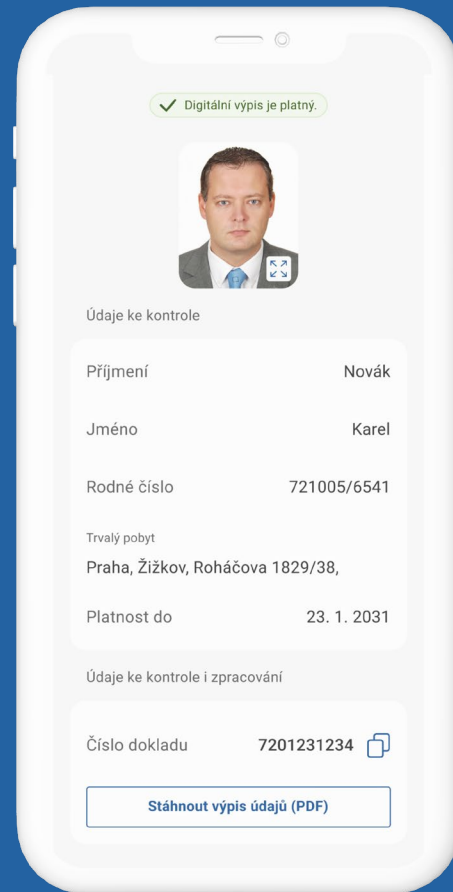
Digitální výpis je platný.

Údaje ke kontrole

Příjmení Novák

Jméno Karel

Rodné číslo 721005/6541

Trvalý pobyt

Praha, Žižkov, Roháčova 1829/38,

Platnost do 23. 1. 2031

Údaje ke kontrole i zpracování

Číslo dokladu 7201231234

Stáhnout výpis údajů (PDF)